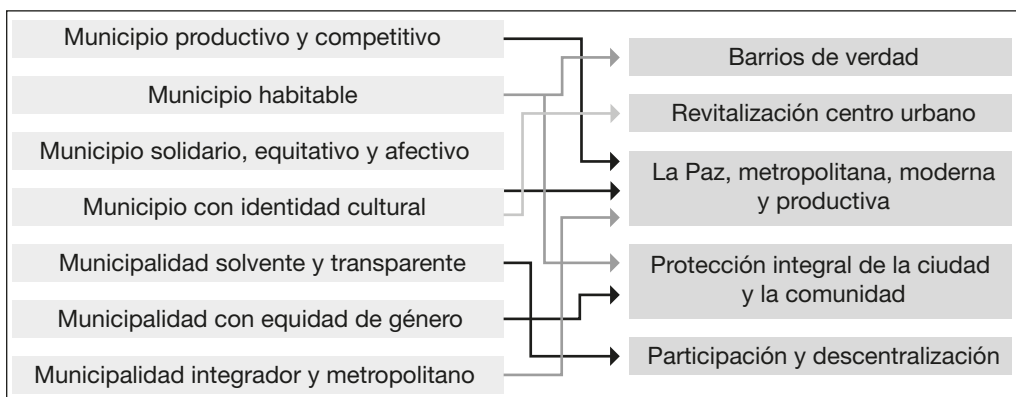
Municipio productivo y competitivo

Municipio habitable

Municipio solidario, equitativo y afectivo

Municipio con identidad cultural

Municipalidad solvente y transparente

Municipalidad con equidad de género

Municipalidad integrador y metropolitano

Barrios de verdad

Revitalización centro urbano

La Paz, metropolitana, moderna y productiva

Protección integral de la ciudad y la comunidad

Participación y descentralización